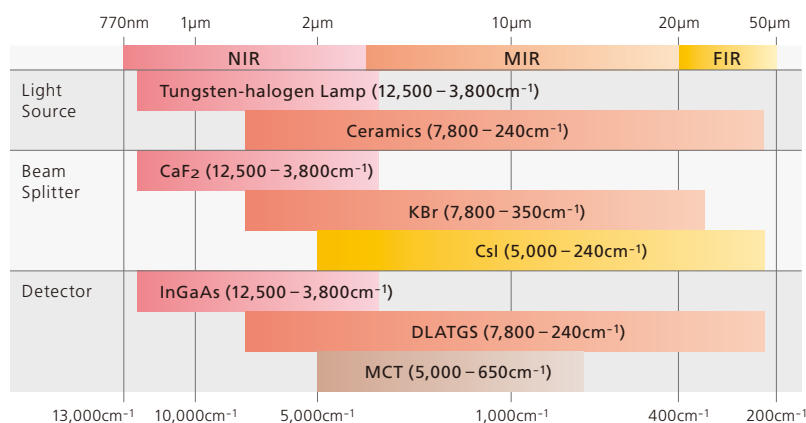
770nm 1μm 2μm 10μm 20μm 50μm

NIR MIR FIR

Light Source

Tungsten-halogen Lamp (12,500 – 3,800cm$^{-1}$)

Ceramics (7,800 – 240cm$^{-1}$)

Beam Splitter

CaF$_2$ (12,500 – 3,800cm$^{-1}$)

KBr (7,800 – 350cm$^{-1}$)

CsI (5,000 – 240cm$^{-1}$)

Detector

InGaAs (12,500 – 3,800cm$^{-1}$)

DLATGS (7,800 – 240cm$^{-1}$)

MCT (5,000 – 650cm$^{-1}$)

13,000cm$^{-1}$ 10,000cm$^{-1}$ 5,000cm$^{-1}$ 1,000cm$^{-1}$ 400cm$^{-1}$ 200cm$^{-1}$